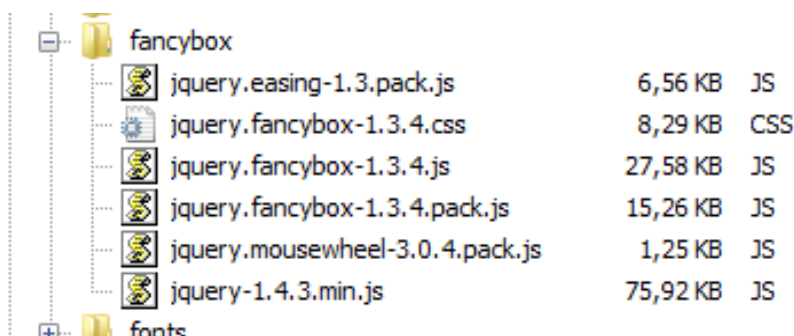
fancybox

| | | |
|---|---|---|
| jquery.easing-1.3.pack.js | 6,56 KB | JS |
| jquery.fancybox-1.3.4.css | 8,29 KB | CSS |
| jquery.fancybox-1.3.4.js | 27,58 KB | JS |
| jquery.fancybox-1.3.4.pack.js | 15,26 KB | JS |
| jquery.mousewheel-3.0.4.pack.js | 1,25 KB | JS |
| jquery-1.4.3.min.js | 75,92 KB | JS |

fonts